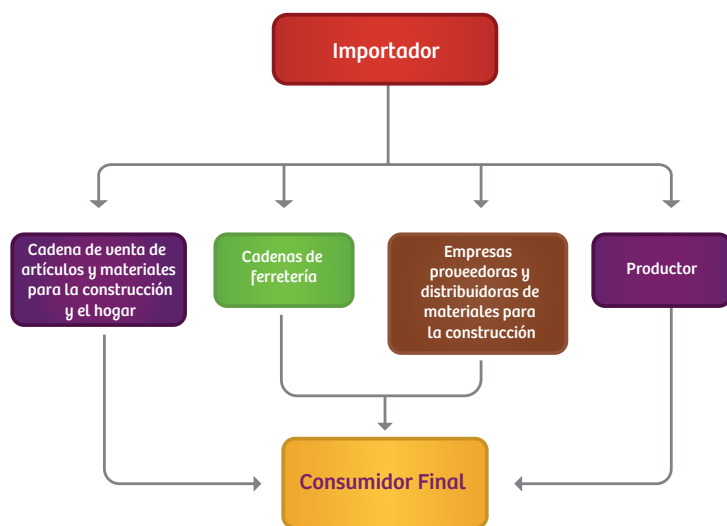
Importador

Cadena de venta de artículos y materiales para la construcción y el hogar

Cadenas de ferretería

Empresas proveedoras y distribuidoras de materiales para la construcción

Productor

Consumidor Final